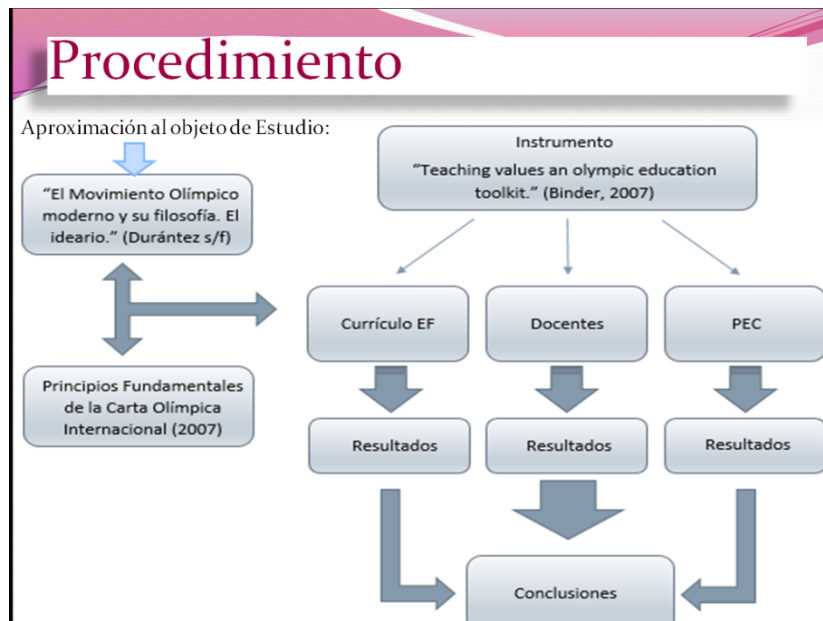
Procedimiento

Aproximación al objeto de Estudio:

“El Movimiento Olímpico moderno y su filosofía. El ideario.” (Durántez s/f)

Principios Fundamentales de la Carta Olímpica Internacional (2007)

Instrumento
“Teaching values an olympic education toolkit.” (Binder, 2007)

Currículo EF

Docentes

PEC

Resultados

Resultados

Resultados

Conclusiones